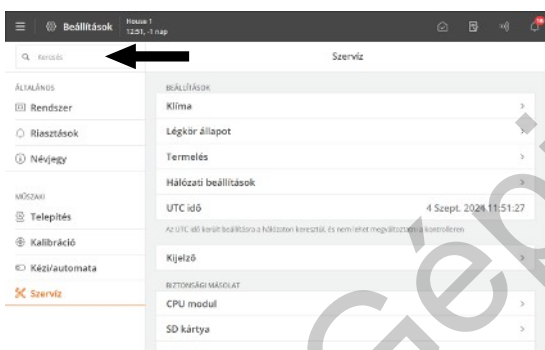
Beállítások House 1 12:51, -1 nap

Keresés

Szerviz

ÁLTALÁNOS
Rendszer
Riasztások
Névjegy

MŰSZAKI
Telepítés
Kalibráció
Kézi/automata
Szerviz

BEÁLLÍTÁSOK
Klíma
Légkör állapot
Termelés
Hálózati beállítások
UTC idő 4 Szept. 2024 11:51:27
Az UTC idő kerül beállításra a hálózaton keresztül, és nem lehet megváltoztatni a kontrolleren
Kijelző

BIZTONSÁGI MÁSOLAT
CPU modul
SD kártya